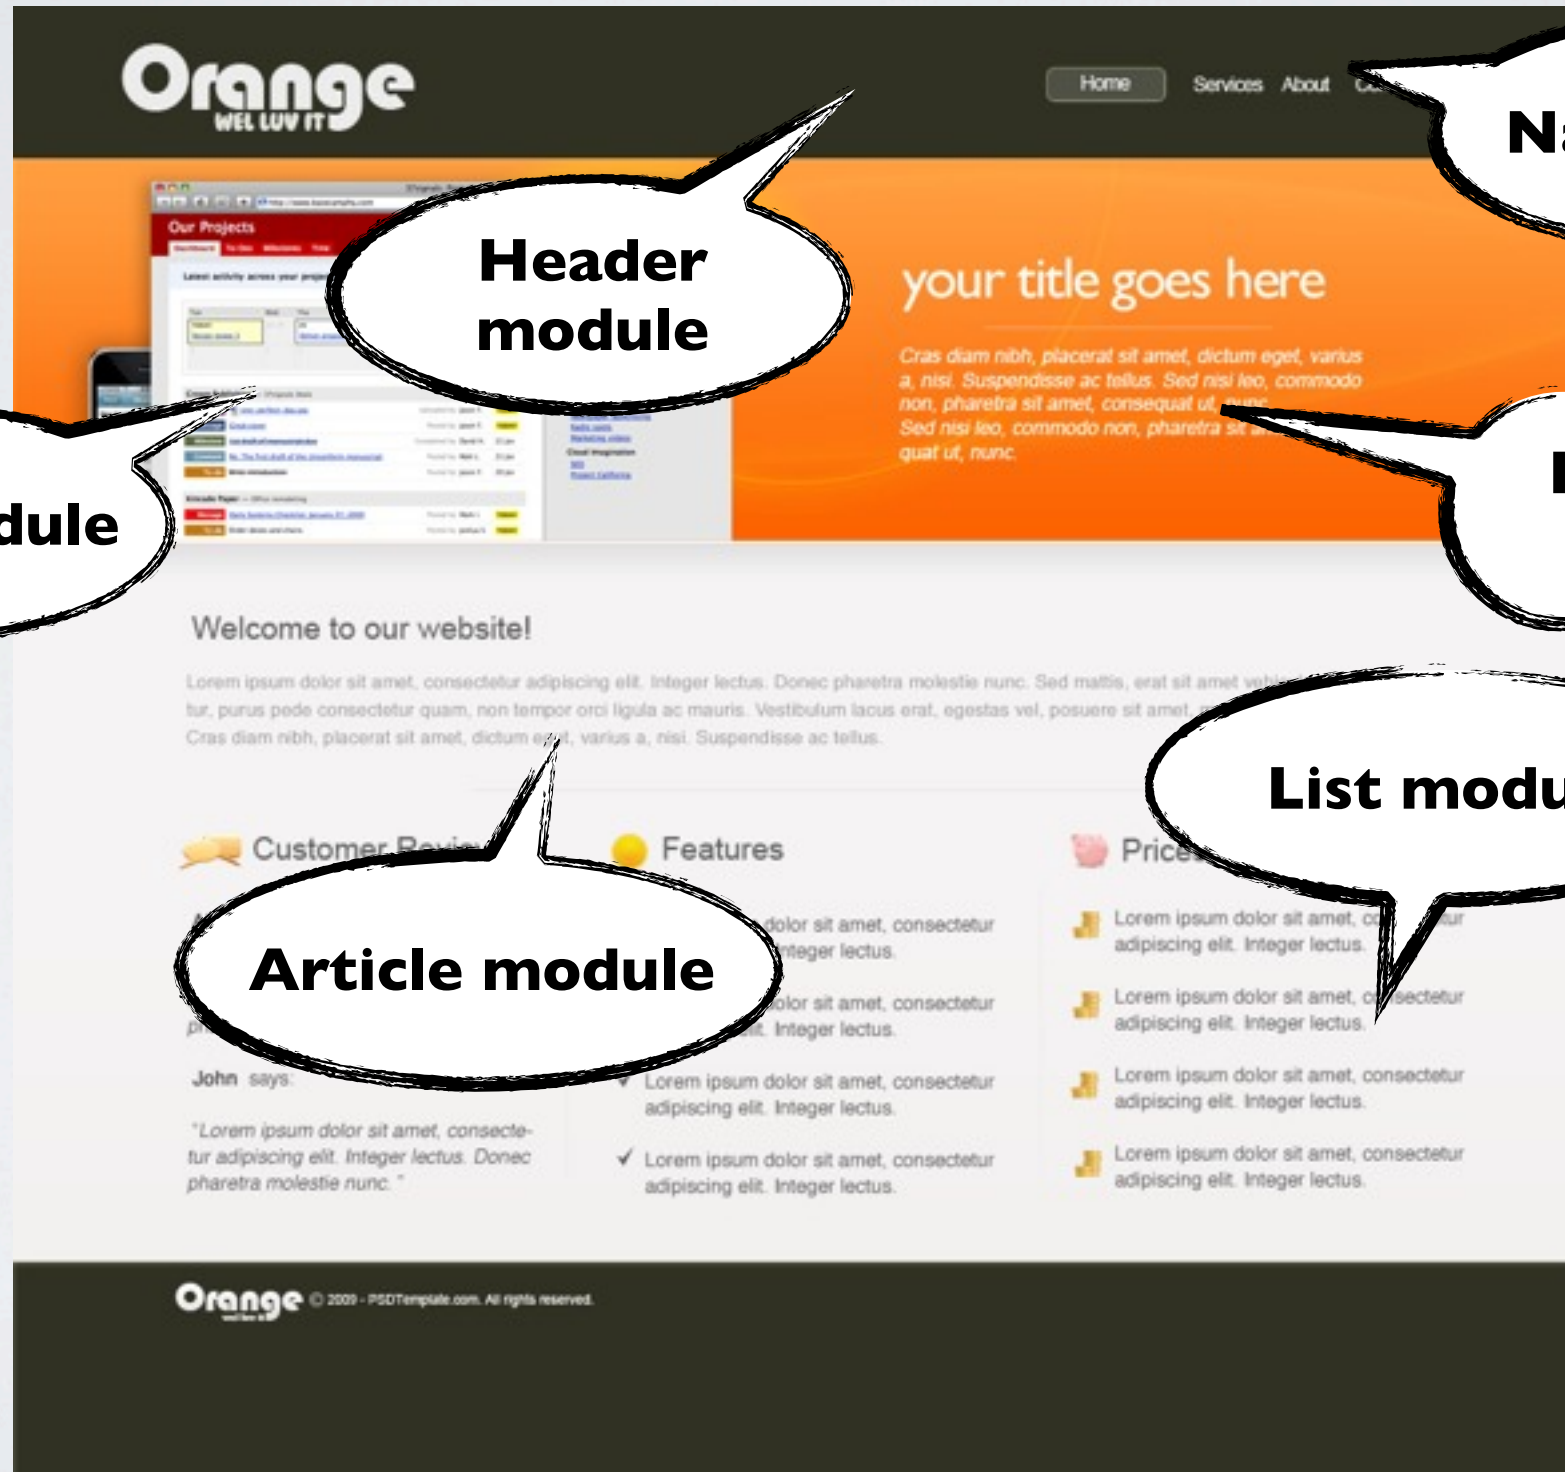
Orange
WEL LUV IT

Home Services About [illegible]

Na

Header module

Our Projects

your title goes here

Cras diam nibh, placerat sit amet, dictum eget, varius a, nisi. Suspendisse ac tellus. Sed nisi leo, commodo non, pharetra sit amet, consequat ut, nunc. Sed nisi leo, commodo non, pharetra sit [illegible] quat ut, nunc.

dule

Welcome to our website!

Lorem ipsum dolor sit amet, consectetur adipiscing elit. Integer lectus. Donec pharetra molestie nunc. Sed mattis, erat sit amet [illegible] tur, purus pede consectetur quam, non tempor orci ligula ac mauris. Vestibulum lacus erat, egestas vel, posuere sit amet, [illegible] Cras diam nibh, placerat sit amet, dictum e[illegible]t, varius a, nisi. Suspendisse ac tellus.

List modu

Customer Revi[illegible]

Features

Price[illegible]

Article module

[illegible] dolor sit amet, consectetur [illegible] Integer lectus.

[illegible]olor sit amet, consectetur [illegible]t. Integer lectus.

Lorem ipsum dolor sit amet, consectetur adipiscing elit. Integer lectus.

Lorem ipsum dolor sit amet, consectetur adipiscing elit. Integer lectus.

Lorem ipsum dolor sit amet, c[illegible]ur adipiscing elit. Integer lectus.

Lorem ipsum dolor sit amet, c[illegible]sectetur adipiscing elit. Integer lectus.

Lorem ipsum dolor sit amet, consectetur adipiscing elit. Integer lectus.

Lorem ipsum dolor sit amet, consectetur adipiscing elit. Integer lectus.

John says.

"Lorem ipsum dolor sit amet, consectetur adipiscing elit. Integer lectus. Donec pharetra molestie nunc."

Orange © 2009 - PSDTemplate.com. All rights reserved.